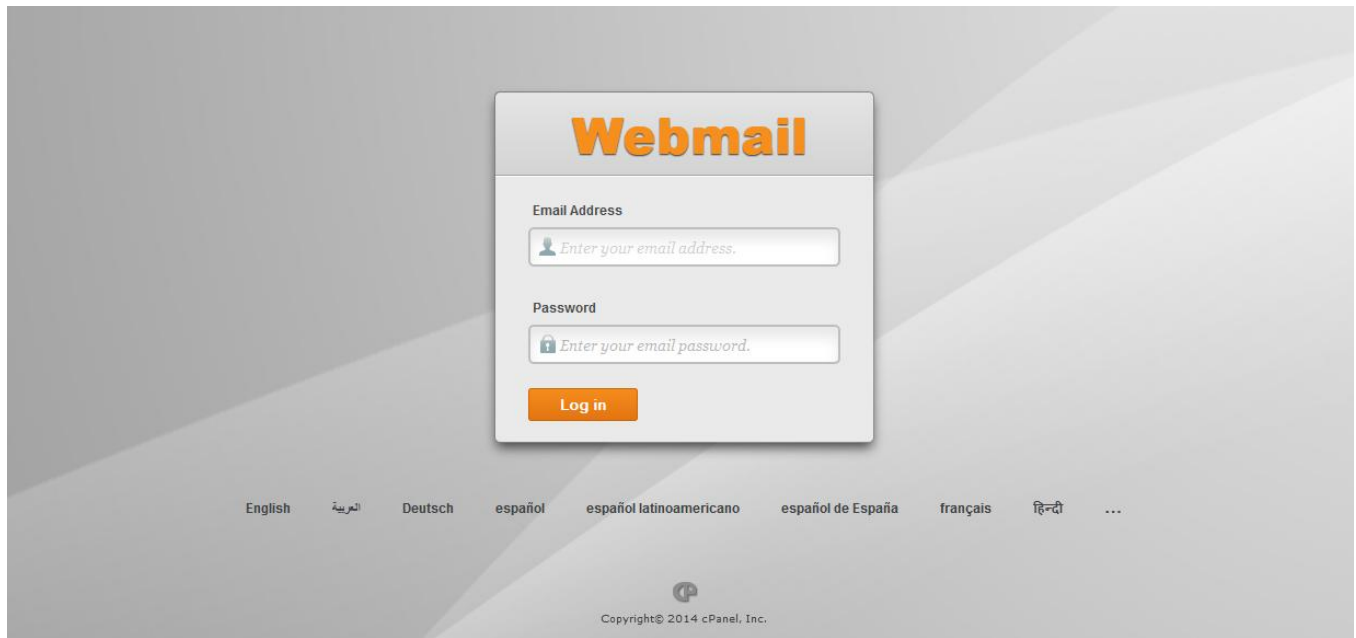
Webmail

Email Address

Enter your email address.

Password

Enter your email password.

Log in

English العربية Deutsch español español latinoamericano español de España français हिन्दी ...

Copyright© 2014 cPanel, Inc.